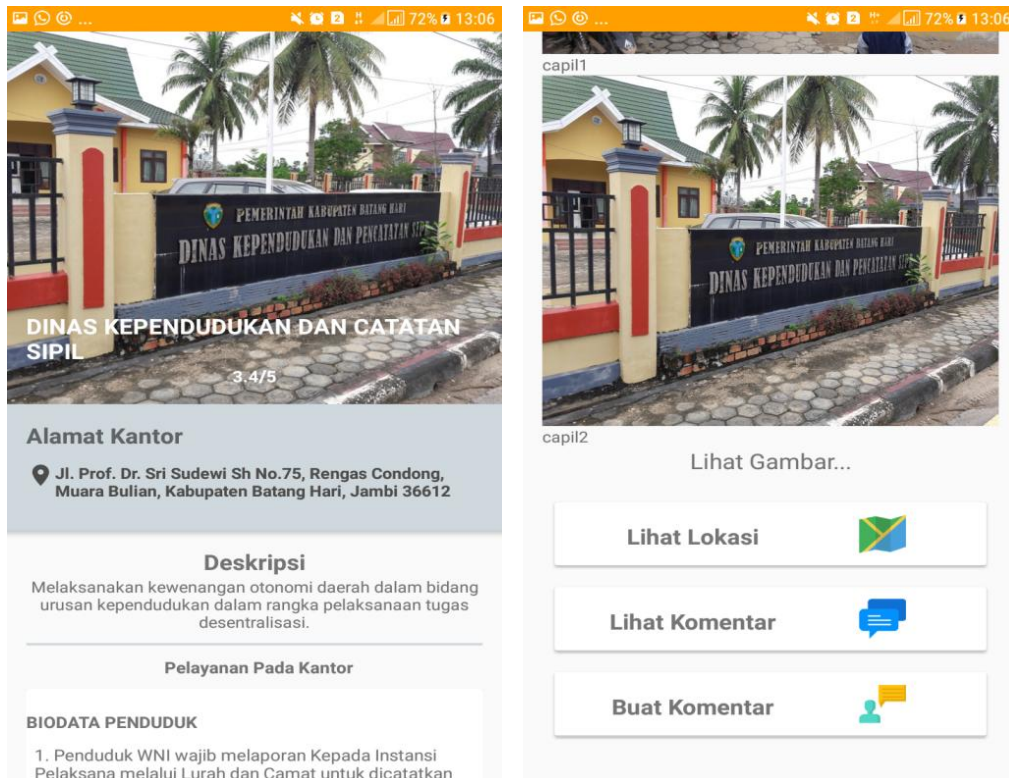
72% 13:06

PEMERINTAH KABUPATEN BATANG HARI
DINAS KEPENDUDUKAN DAN PENCATATAN SIPIL

DINAS KEPENDUDUKAN DAN CATATAN SIPIL

3.4/5

Alamat Kantor

Jl. Prof. Dr. Sri Sudewi Sh No.75, Rengas Condong, Muara Bulian, Kabupaten Batang Hari, Jambi 36612

Deskripsi

Melaksanakan kewenangan otonomi daerah dalam bidang urusan kependudukan dalam rangka pelaksanaan tugas desentralisasi.

Pelayanan Pada Kantor

BIODATA PENDUDUK

1. Penduduk WNI wajib melaporan Kepada Instansi Pelaksana melalui Lurah dan Camat untuk dicatatkan

72% 13:06

capil1

PEMERINTAH KABUPATEN BATANG HARI
DINAS KEPENDUDUKAN DAN PENCATATAN SIPIL

capil2

Lihat Gambar...

Lihat Lokasi

Lihat Komentar

Buat Komentar